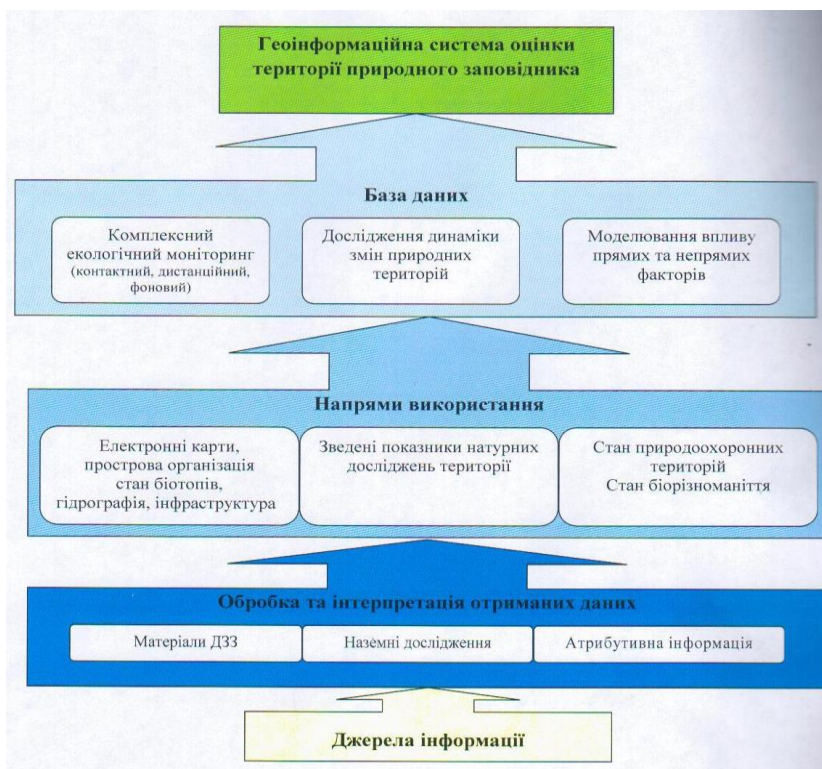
Геоінформаційна система оцінки території природного заповідника

База даних

Комплексний екологічний моніторинг (контактний, дистанційний, фоновий)

Дослідження динаміки змін природних територій

Моделювання впливу прямих та непрямих факторів

Напрями використання

Електронні карти, простроваорганізація стан біотопів, гідрографія, інфраструктура

Зведені показники натурних досліджень території

Стан природоохоронних територій
Стан біорізноманіття

Обробка та інтерпретація отриманих даних

Матеріали ДЗЗ

Наземні дослідження

Атрибутивна інформація

Джерела інформації